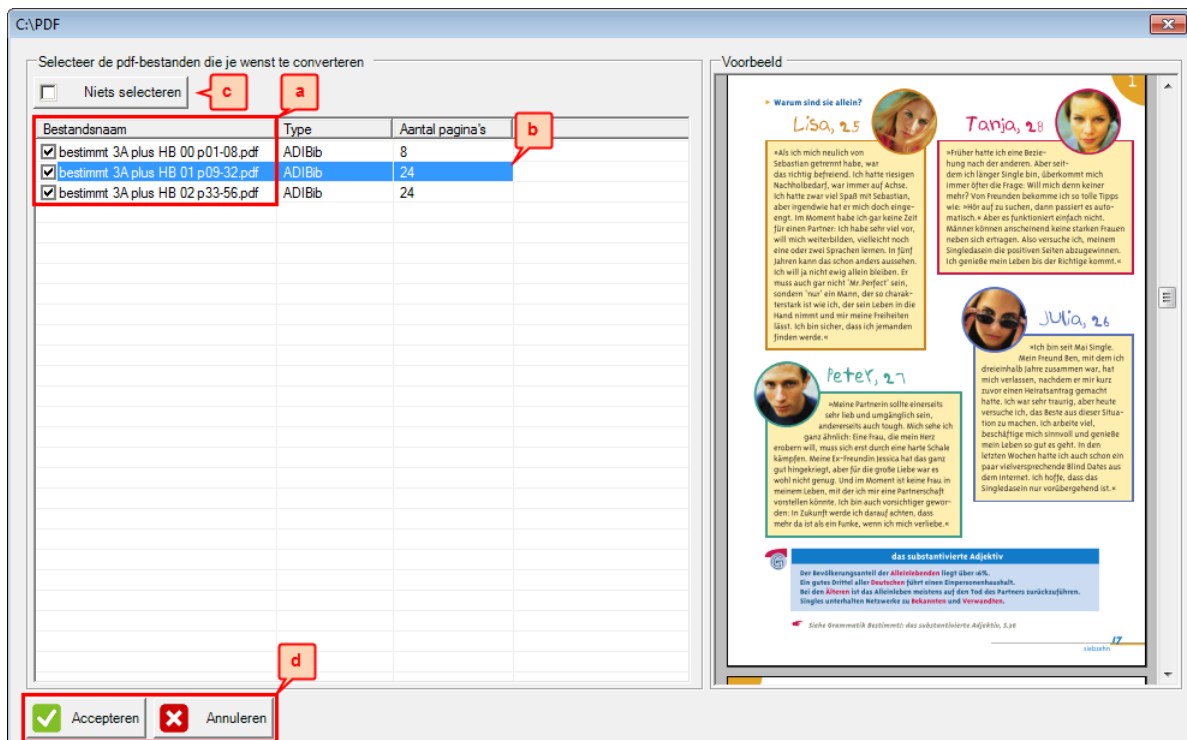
C:\PDF

Selecteer de pdf-bestanden die je wenst te converteren

Niets selecteren

c

a

b

| Bestandsnaam | Type | Aantal pagina's |
|---|---|---|
| bestimmt 3A plus HB 00 p01-08.pdf | ADIBib | 8 |
| bestimmt 3A plus HB 01 p09-32.pdf | ADIBib | 24 |
| bestimmt 3A plus HB 02 p33-56.pdf | ADIBib | 24 |

Voorbeeld

1

Warum sind sie allein?

Lisa, 25

»Als ich mich neulich von Sebastian getrennt habe, war das richtig befreiend. Ich hatte riesigen Nachholbedarf, war immer auf Achse. Ich hatte zwar viel Spaß mit Sebastian, aber irgendwie hat er mich doch eingeengt. Im Moment habe ich gar keine Zeit für einen Partner: Ich habe sehr viel vor, will mich weiterbilden, vielleicht noch eine oder zwei Sprachen lernen. In fünf Jahren kann das schon anders aussehen. Ich will ja nicht ewig allein bleiben. Er muss auch gar nicht 'Mr.Perfect' sein, sondern 'nur' ein Mann, der so charakterstark ist wie ich, der sein Leben in die Hand nimmt und mir meine Freiheiten lässt. Ich bin sicher, dass ich jemanden finden werde.«

Tanja, 28

»Früher hatte ich eine Beziehung nach der anderen. Aber seitdem ich länger Single bin, überkommt mich immer öfter die Frage: Will mich denn keiner mehr? Von Freunden bekomme ich so tolle Tipps wie: »Hör auf zu suchen, dann passiert es automatisch.« Aber es funktioniert einfach nicht. Männer können anscheinend keine starken Frauen neben sich ertragen. Also versuche ich, meinem Singledasein die positiven Seiten abzugewinnen. Ich genieße mein Leben bis der Richtige kommt.«

Julia, 26

»Ich bin seit Mai Single. Mein Freund Ben, mit dem ich dreieinhalb Jahre zusammen war, hat mich verlassen, nachdem er mir kurz zuvor einen Heiratsantrag gemacht hatte. Ich war sehr traurig, aber heute versuche ich, das Beste aus dieser Situation zu machen. Ich arbeite viel, beschäftige mich sinnvoll und genieße mein Leben so gut es geht. In den letzten Wochen hatte ich auch schon ein paar vielversprechende Blind Dates aus dem Internet. Ich hoffe, dass das Singledasein nur vorübergehend ist.«

Peter, 27

»Meine Partnerin sollte einerseits sehr lieb und umgänglich sein, andererseits auch tough. Mich sehe ich ganz ähnlich: Eine Frau, die mein Herz erobern will, muss sich erst durch eine harte Schale kämpfen. Meine Ex-Freundin Jessica hat das ganz gut hingekriegt, aber für die große Liebe war es wohl nicht genug. Und im Moment ist keine Frau in meinem Leben, mit der ich mir eine Partnerschaft vorstellen könnte. Ich bin auch vorsichtiger geworden: In Zukunft werde ich darauf achten, dass mehr da ist als ein Funke, wenn ich mich verliebe.«

das substantivierte Adjektiv

Der Bevölkerungsanteil der Alleinlebenden liegt über 16%.
Ein gutes Drittel aller Deutschen führt einen Einpersonenhaushalt.
Bei den Älteren ist das Alleinleben meistens auf den Tod des Partners zurückzuführen.
Singles unterhalten Netzwerke zu Bekannten und Verwandten.

Siehe Grammatik Bestimmt!: das substantivierte Adjektiv, S.36

17
siebzehn

d

Accepteren

Annuleren